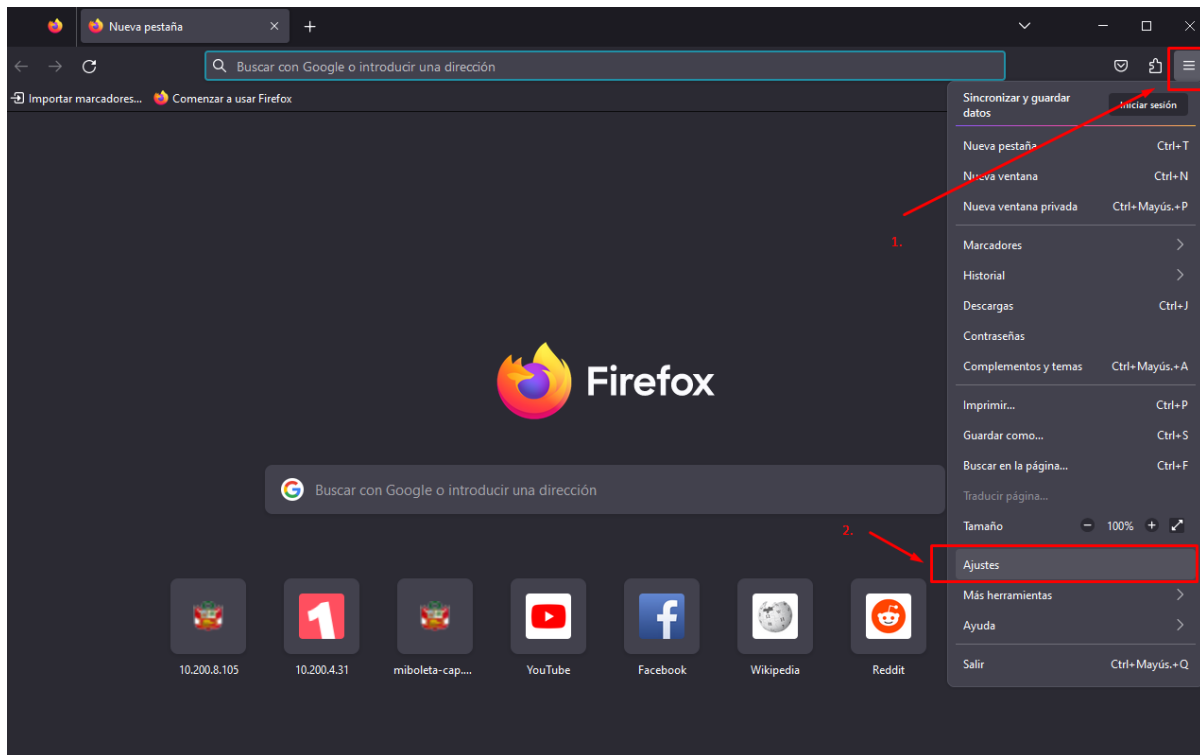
Nueva pestaña

Buscar con Google o introducir una dirección

Importar marcadores... Comenzar a usar Firefox

Firefox

Buscar con Google o introducir una dirección

10.200.8.105
10.200.4.31
miboleta-cap....
YouTube
Facebook
Wikipedia
Reddit

Sincronizar y guardar datos
Iniciar sesión
Nueva pestaña Ctrl+T
Nueva ventana Ctrl+N
Nueva ventana privada Ctrl+Mayús.+P
Marcadores
Historial
Descargas Ctrl+J
Contraseñas
Complementos y temas Ctrl+Mayús.+A
Imprimir... Ctrl+P
Guardar como... Ctrl+S
Buscar en la página... Ctrl+F
Traducir página...
Tamaño 100%
Ajustes
Más herramientas
Ayuda
Salir Ctrl+Mayús.+Q

1.
2.